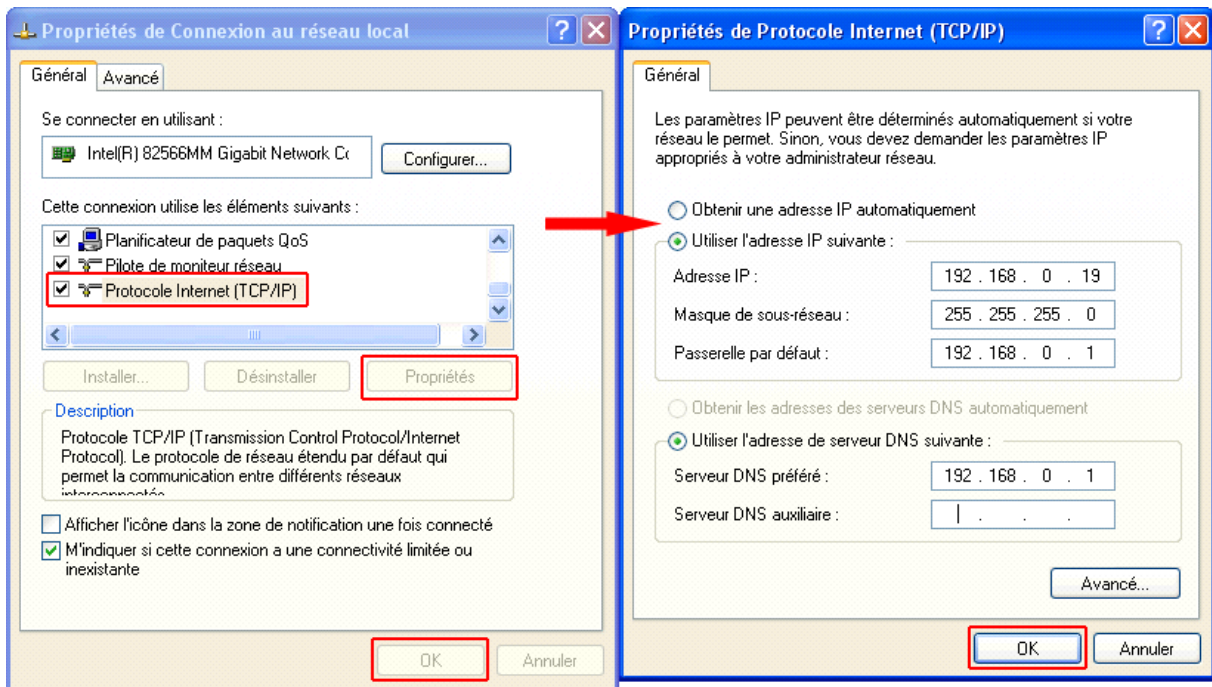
Propriétés de Connexion au réseau local

Général Avancé

Se connecter en utilisant :

Intel(R) 82566MM Gigabit Network Co

Configurer...

Cette connexion utilise les éléments suivants :

Planificateur de paquets QoS
Pilote de moniteur réseau
Protocole Internet (TCP/IP)

Installer... Désinstaller Propriétés

Description

Protocole TCP/IP (Transmission Control Protocol/Internet Protocol). Le protocole de réseau étendu par défaut qui permet la communication entre différents réseaux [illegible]

Afficher l'icône dans la zone de notification une fois connecté

M'indiquer si cette connexion a une connectivité limitée ou inexistante

OK Annuler

Propriétés de Protocole Internet (TCP/IP)

Général

Les paramètres IP peuvent être déterminés automatiquement si votre réseau le permet. Sinon, vous devez demander les paramètres IP appropriés à votre administrateur réseau.

Obtenir une adresse IP automatiquement

Utiliser l'adresse IP suivante :

| | |
|---|---|
| Adresse IP : | 192 . 168 . 0 . 19 |
| Masque de sous-réseau : | 255 . 255 . 255 . 0 |
| Passerelle par défaut : | 192 . 168 . 0 . 1 |

Obtenir les adresses des serveurs DNS automatiquement

Utiliser l'adresse de serveur DNS suivante :

| | |
|---|---|
| Serveur DNS préféré : | 192 . 168 . 0 . 1 |
| Serveur DNS auxiliaire : | . . . |

Avancé...

OK Annuler